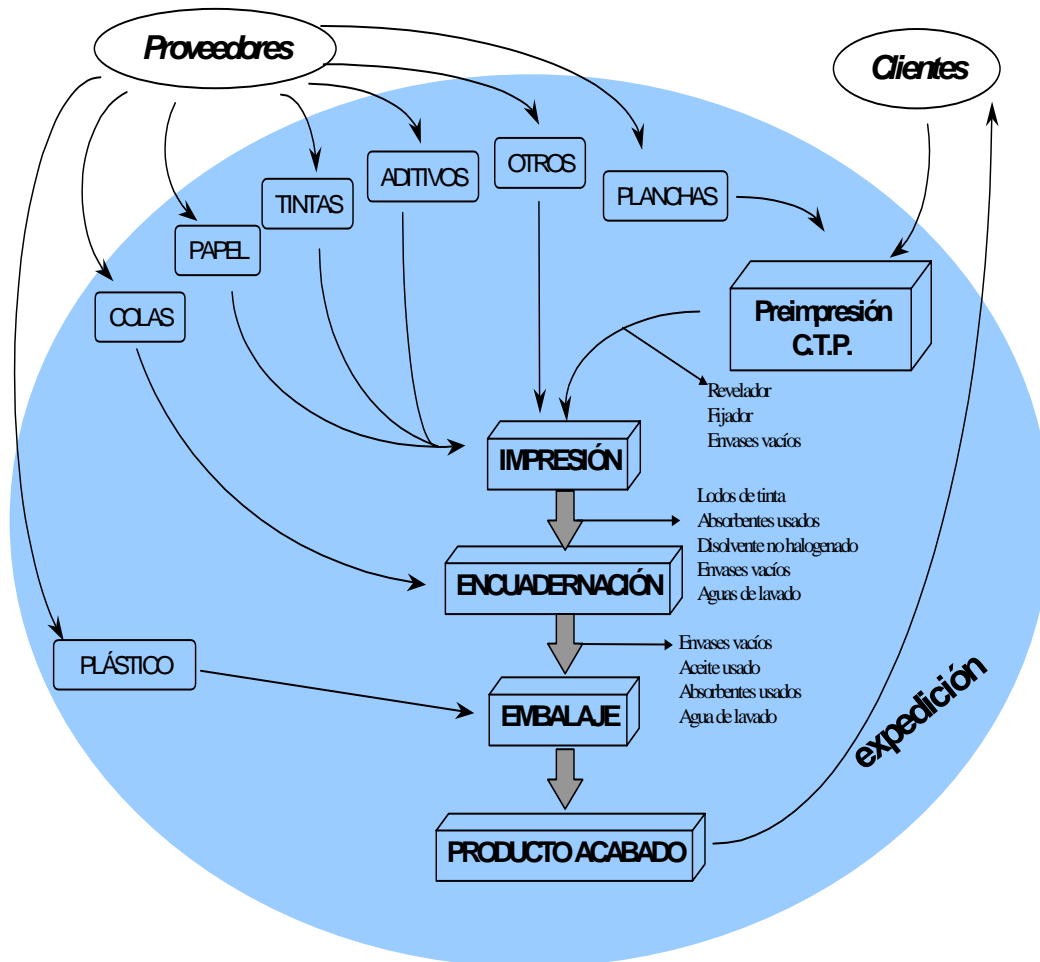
Proveedores

Clientes

ADITIVOS

OTROS

TINTAS

PLANCHAS

PAPEL

COLAS

Preimpresión C.T.P.

Revelador
Fijador
Envases vacíos

IMPRESIÓN

Lodos de tinta
Absorbentes usados
Disolvente no halogenado
Envases vacíos
Aguas de lavado

ENCUADERNACIÓN

Envases vacíos
Aceite usado
Absorbentes usados
Agua de lavado

PLÁSTICO

EMBALAJE

expedición

PRODUCTO ACABADO